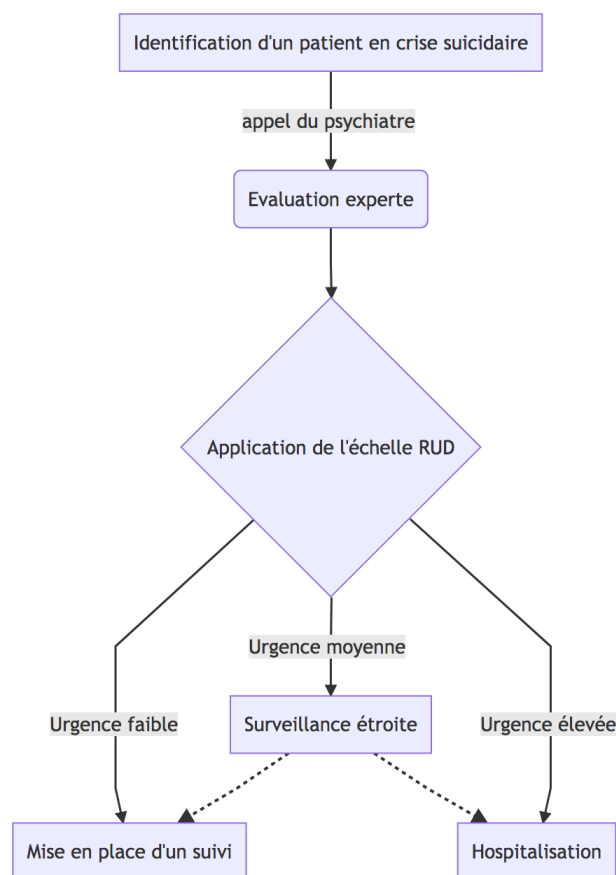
Identification d'un patient en crise suicidaire

appel du psychiatre

Evaluation experte

Application de l'échelle RUD

Urgence moyenne

Urgence faible

Surveillance étroite

Urgence élevée

Mise en place d'un suivi

Hospitalisation